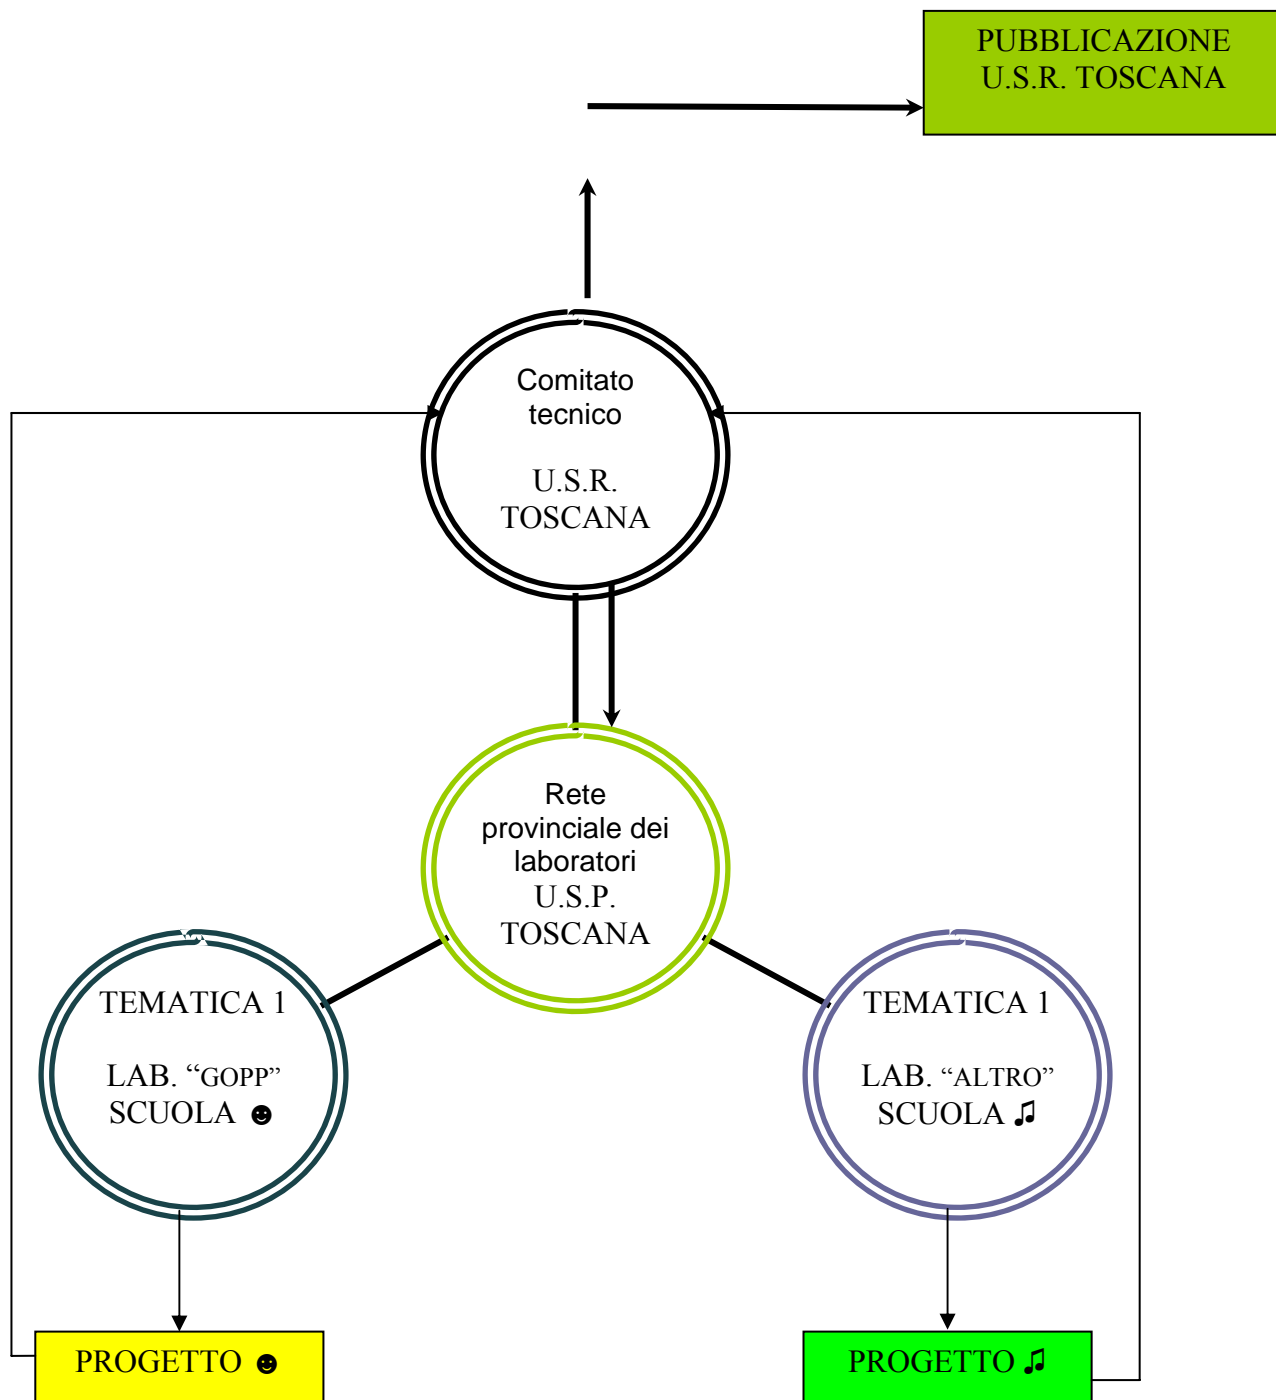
PUBBLICAZIONE U.S.R. TOSCANA

Comitato tecnico

U.S.R. TOSCANA

Rete provinciale dei laboratori U.S.P. TOSCANA

TEMATICA 1

LAB. “GOPP” SCUOLA ☻

TEMATICA 1

LAB. “ALTRO” SCUOLA ♫

PROGETTO ☻

PROGETTO ♫